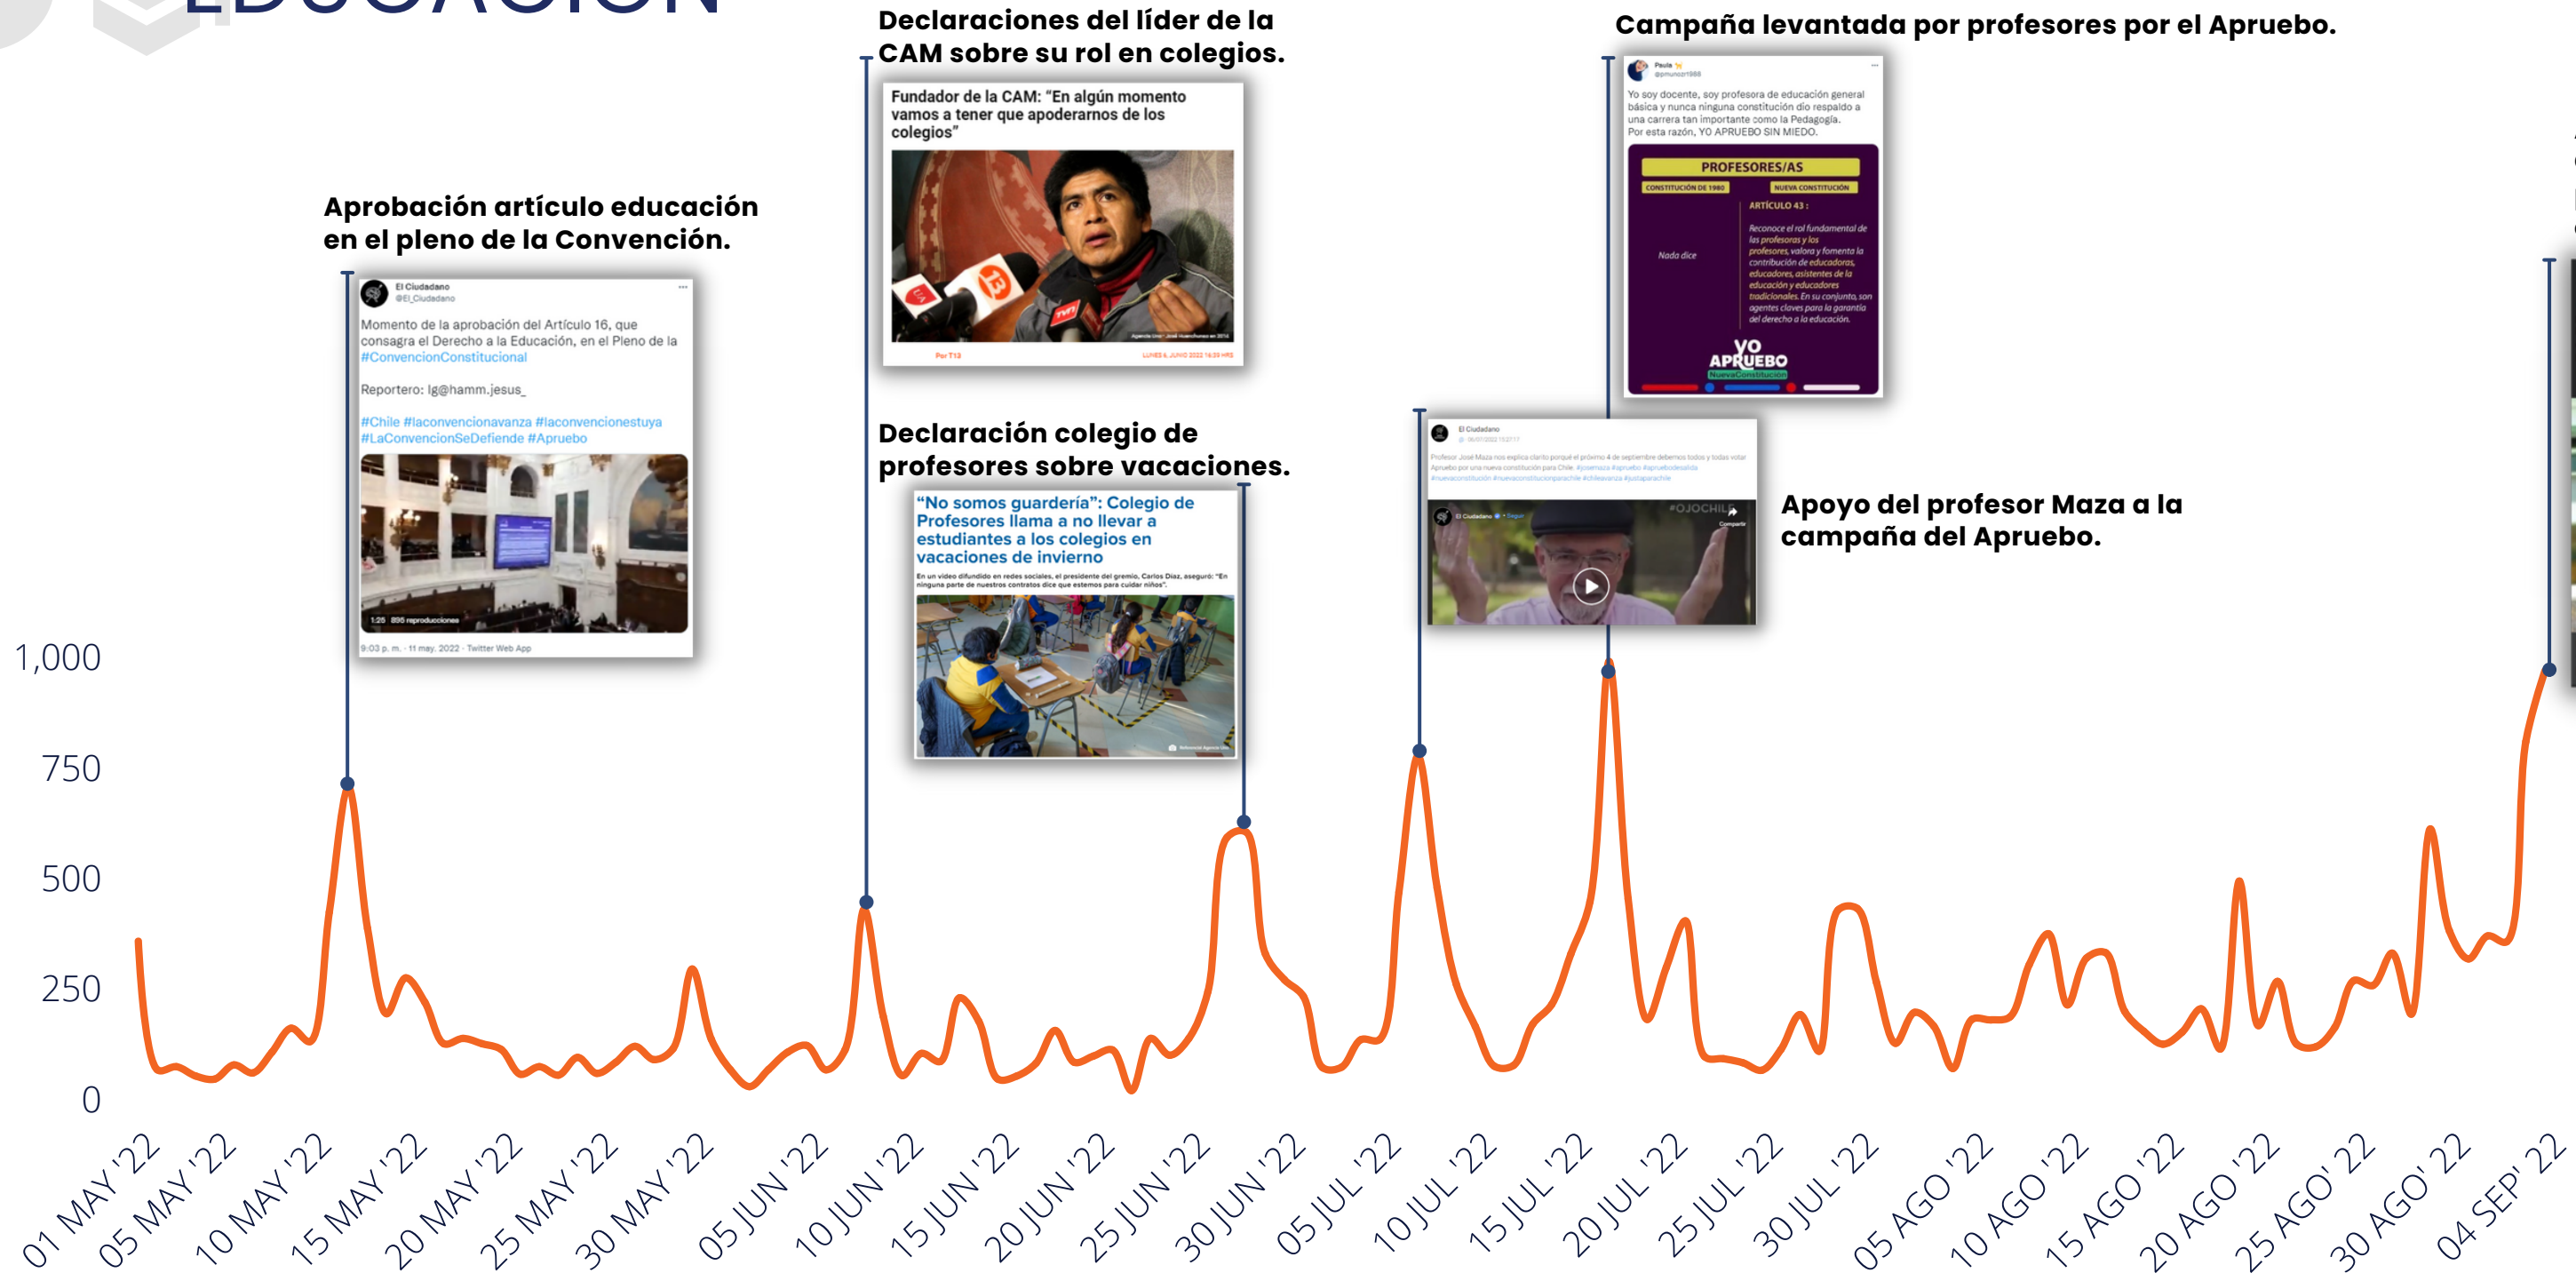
EDUCACIÓN

Declaraciones del líder de la CAM sobre su rol en colegios.

Campaña levantada por profesores por el Apruebo.

Aprobación artículo educación en el pleno de la Convención.

El Ciudadano
@El_Ciudadano

Momento de la aprobación del Artículo 16, que consagra el Derecho a la Educación, en el Pleno de la #ConvencionConstitucional

Reportero: Ig@hamm.jesus_

#Chile #laconvencionavanza #laconvencionestuya #LaConvencionSeDefiende #Apruebo

1:25 895 reproducciones

9:03 p. m. · 11 may. 2022 · Twitter Web App

Fundador de la CAM: "En algún momento vamos a tener que apoderarnos de los colegios"

Por T13

Declaración colegio de profesores sobre vacaciones.

"No somos guardería": Colegio de Profesores llama a no llevar a estudiantes a los colegios en vacaciones de invierno

En un video difundido en redes sociales, el presidente del gremio, Carlos Díaz, aseguró: "En ninguna parte de nuestros contratos dice que estemos para cuidar niños".

Paula
@pmunoz1988

Yo soy docente, soy profesora de educación general básica y nunca ninguna constitución dio respaldo a una carrera tan importante como la Pedagogía.
Por esta razón, YO APRUEBO SIN MIEDO.

PROFESORES/AS
CONSTITUCIÓN DE 1980
NUEVA CONSTITUCIÓN
ARTÍCULO 43 :
Nada dice
Reconoce el rol fundamental de las profesoras y los profesores, valora y fomenta la contribución de educadoras, educadores, asistentes de la educación y educadores tradicionales. En su conjunto, son agentes claves para la garantía del derecho a la educación.
YO APRUEBO
NuevaConstitución

El Ciudadano
#OJOCHILE

Apoyo del profesor Maza a la campaña del Apruebo.

1,000
750
500
250
0

01 MAY '22
05 MAY '22
10 MAY '22
15 MAY '22
20 MAY '22
25 MAY '22
30 MAY '22
05 JUN '22
10 JUN '22
15 JUN '22
20 JUN '22
25 JUN '22
30 JUN '22
05 JUL '22
10 JUL '22
15 JUL '22
20 JUL '22
25 JUL '22
30 JUL '22
05 AGO '22
10 AGO '22
15 AGO '22
20 AGO '22
25 AGO' 22
30 AGO' 22
04 SEP' 22